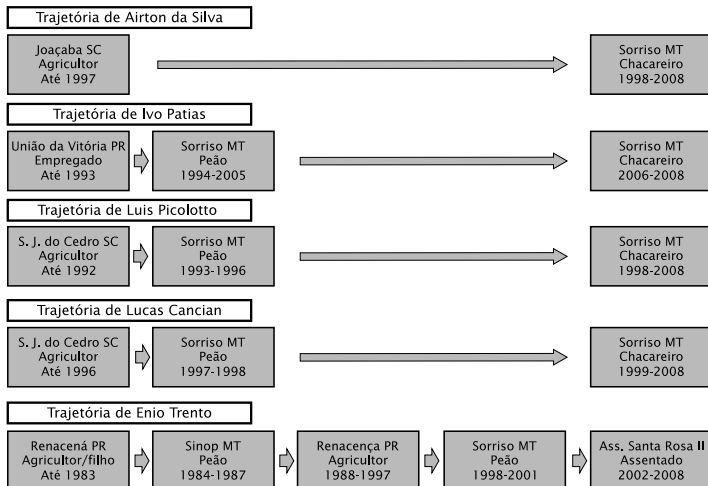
Trajetória de Airton da Silva

Joaçaba SC
Agricultor
Até 1997

Sorriso MT
Chacareiro
1998-2008

Trajetória de Ivo Patias

União da Vitória PR
Empregado
Até 1993

Sorriso MT
Peão
1994-2005

Sorriso MT
Chacareiro
2006-2008

Trajetória de Luis Picolotto

S. J. do Cedro SC
Agricultor
Até 1992

Sorriso MT
Peão
1993-1996

Sorriso MT
Chacareiro
1998-2008

Trajetória de Lucas Cancian

S. J. do Cedro SC
Agricultor
Até 1996

Sorriso MT
Peão
1997-1998

Sorriso MT
Chacareiro
1999-2008

Trajetória de Enio Trento

Renacená PR
Agricultor/filho
Até 1983

Sinop MT
Peão
1984-1987

Renacença PR
Agricultor
1988-1997

Sorriso MT
Peão
1998-2001

Ass. Santa Rosa II
Assentado
2002-2008